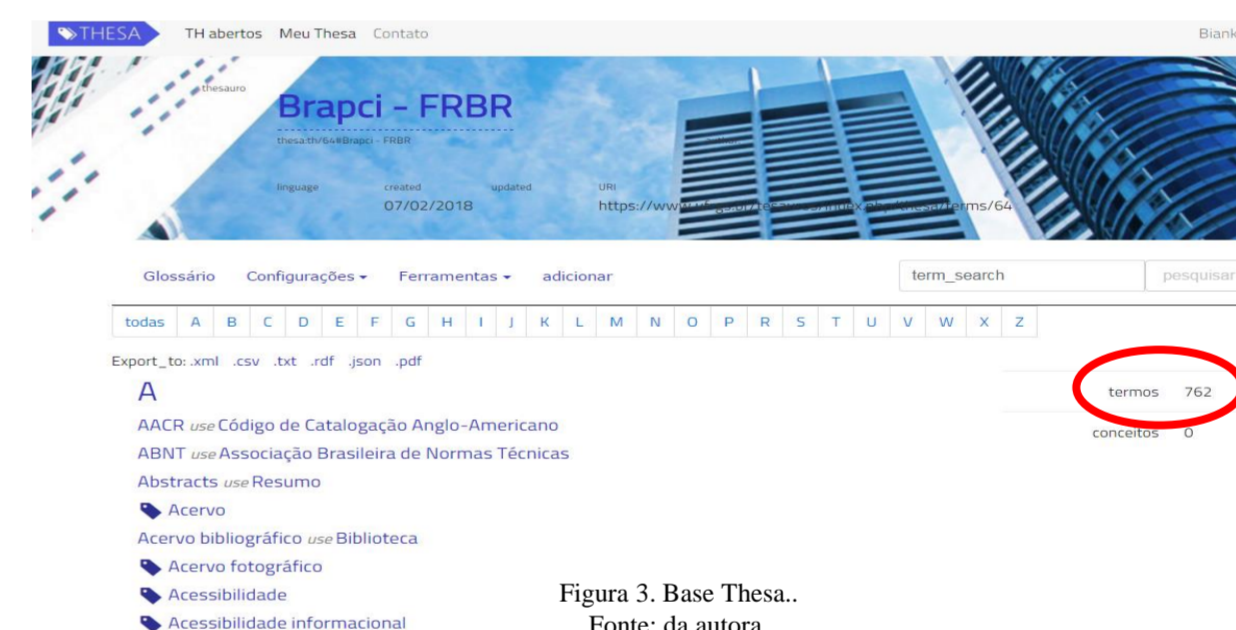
THESA TH abertos Meu Thesa Contato Biank

thesauro

Brapci - FRBR

thesa.th/64#Brapci - FRBR

linguage created 07/02/2018 updated URI https://ww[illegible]rms/64

Glossário Configurações Ferramentas adicionar term_search pesquisar

todas A B C D E F G H I J K L M N O P R S T U V W X Z

Export_to: .xml .csv .txt .rdf .json .pdf

A

termos 762
conceitos 0

AACR use Código de Catalogação Anglo-Americano
ABNT use Associação Brasileira de Normas Técnicas
Abstracts use Resumo
Acervo
Acervo bibliográfico use Biblioteca
Acervo fotográfico
Acessibilidade
Acessibilidade informacional

Figura 3. Base Thesa..
Fonte: da autora